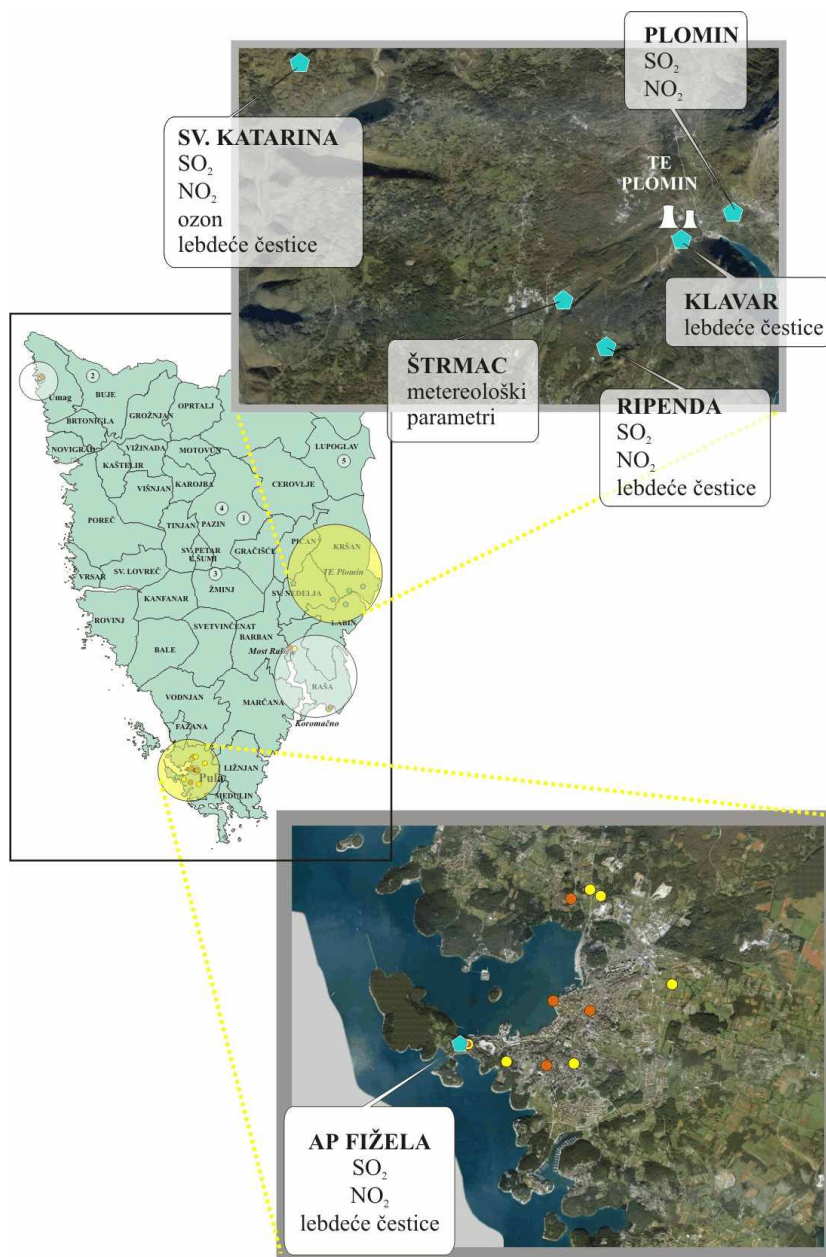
PLOMIN
$SO_2$
$NO_2$

SV. KATARINA
$SO_2$
$NO_2$
ozon
lebdeće čestice

TE PLOMIN

KLAVAR
lebdeće čestice

ŠTRMAC
metereološki parametri

RIPENDA
$SO_2$
$NO_2$
lebdeće čestice

Umag
2
BUJE
BRTONIGLA
GROŽNJAN
OPRTALJ
NOVIGRAD
VIŽINADA
MOTOVUN
LUPOGLAV
5
KAŠTELIR
KAROJBA
CEROVLJE
VIŠNJAN
POREČ
4
TINJAN
PAZIN
1
PIĆAN
KRŠAN
GRAČIŠĆE
SV. PETAR U ŠUMI
TE Plomin
VRSAR
SV. LOVREČ
3
ŽMINJ
SV. NEDELJA
KANFANAR
LABIN
ROVINJ
SVETVINČENAT
BARBAN
BALE
Most Raša
RAŠA
VODNJAN
MARČANA
Koromačno
FAŽANA
LIŽNJAN
Pula
MEDULIN

AP FIŽELA
$SO_2$
$NO_2$
lebdeće čestice